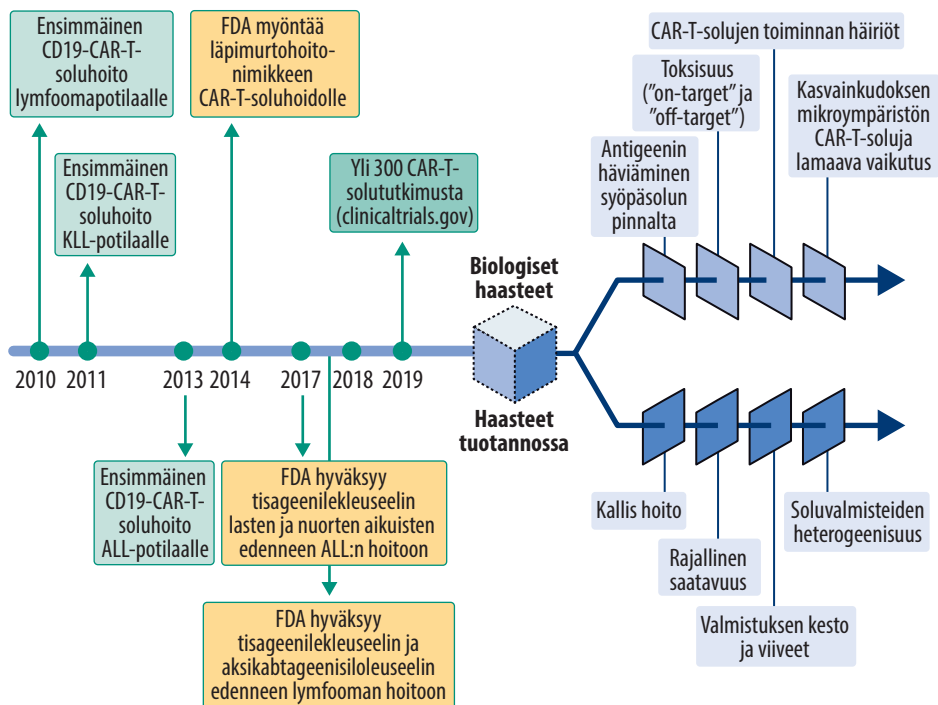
Ensimmäinen CD19-CAR-T-soluhoito lymfoomapotilaalle

Ensimmäinen CD19-CAR-T-soluhoito KLL-potilaalle

FDA myöntää läpimurtohoitonimikkeen CAR-T-soluhoidolle

Yli 300 CAR-T-solututkimusta (clinicaltrials.gov)

2010 2011 2013 2014 2017 2018 2019

Ensimmäinen CD19-CAR-T-soluhoito ALL-potilaalle

FDA hyväksyy tisageenilekleuseelin lasten ja nuorten aikuisten edenneen ALL:n hoitoon

FDA hyväksyy tisageenilekleuseelin ja aksikabtageenisiloleuseelin edenneen lymfooman hoitoon

Biologiset haasteet

Haasteet tuotannossa

CAR-T-solujen toiminnan häiriöt

Toksisuus ("on-target" ja "off-target")

Antigeenin häviäminen syöpäsolun pinnalta

Kasvainkudoksen mikroympäristön CAR-T-soluja lamaava vaikutus

Kallis hoito

Rajallinen saatavuus

Valmistuksen kesto ja viiveet

Soluvalmisteiden heterogeenisuus